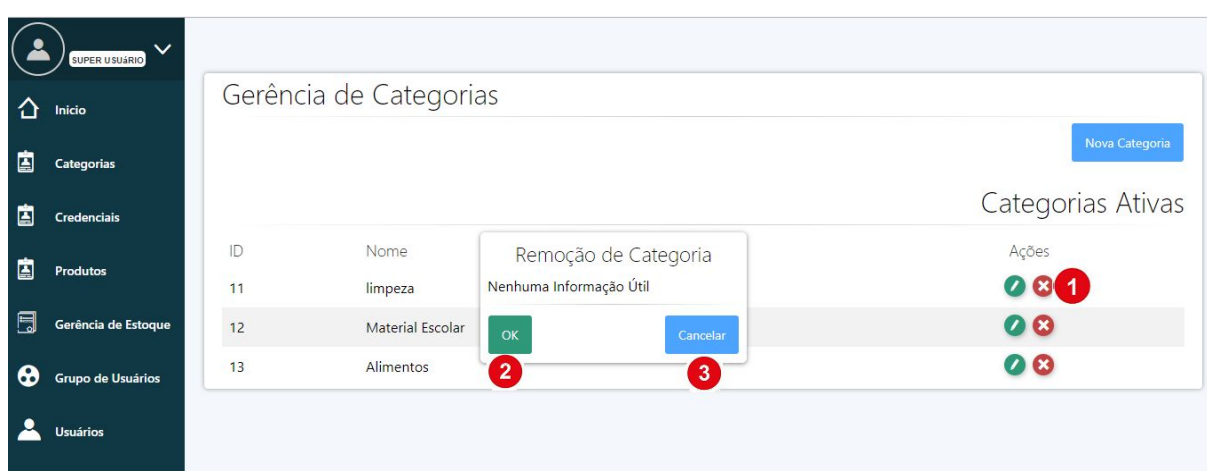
SUPER USUÁRIO

Inicio

Categorias

Credenciais

Produtos

Gerência de Estoque

Grupo de Usuários

Usuários

Gerência de Categorias

Nova Categoria

Categorias Ativas

| ID | Nome | Ações |
|---|---|---|
| 11 | limpeza | 1 |
| 12 | Material Escolar | |
| 13 | Alimentos | |

Remoção de Categoria

Nenhuma Informação Útil

OK

Cancelar

2

3